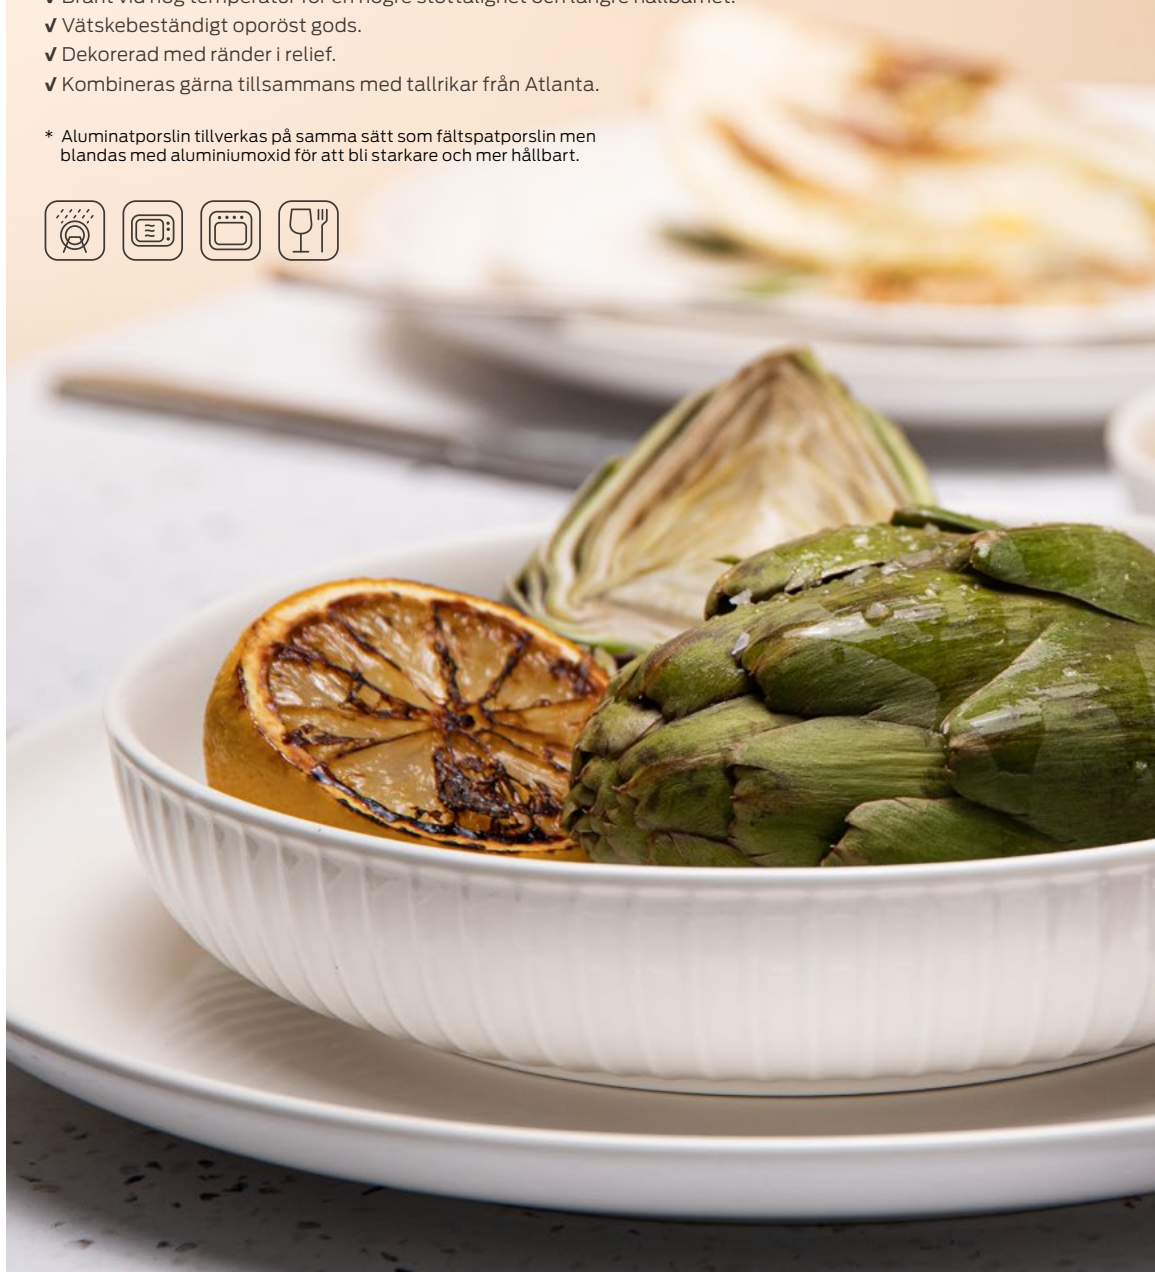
✔ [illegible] temperatur för en högre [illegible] och längre hållbarhet.
✔ Vätskebeständigt oporöst gods.
✔ Dekorerad med ränder i relief.
✔ Kombineras gärna tillsammans med tallrikar från Atlanta.

* Aluminatporslin tillverkas på samma sätt som fältspatporslin men blandas med aluminiumoxid för att bli starkare och mer hållbart.